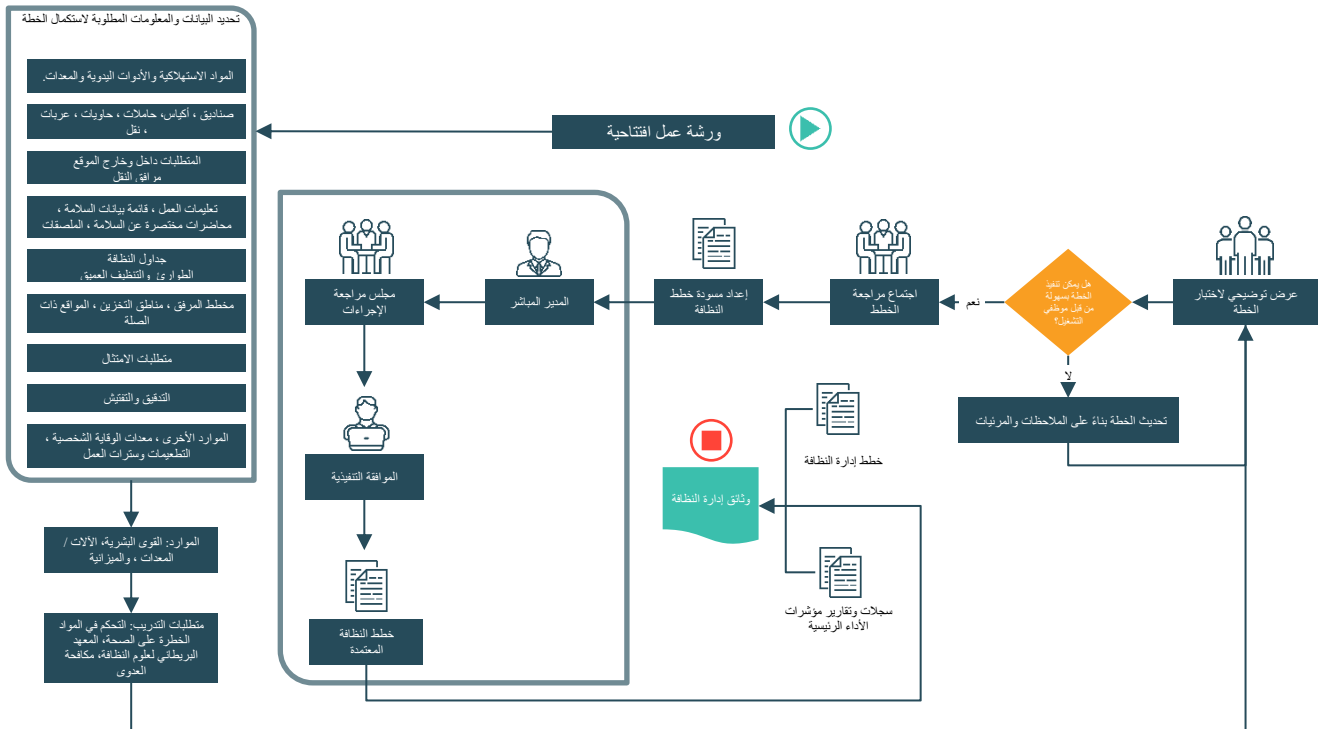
تحديد البيانات والمعلومات المطلوبة لاستكمال الخطة

المواد الاستهلاكية والأدوات اليدوية والمعدات.

صناديق ، أكياس، حاملات ، حاويات ، عربات ، نقل

المتطلبات داخل وخارج الموقع
مرافق النقل

تعليمات العمل ، قائمة بيانات السلامة ، محاضرات مختصرة عن السلامة ، الملصقات

جداول النظافة
الطوارئ والتنظيف العميق

مخطط المرفق ، مناطق التخزين ، المواقع ذات الصلة

متطلبات الامتثال

التدقيق والتفتيش

الموارد الأخرى ، معدات الوقاية الشخصية ، التطعيمات وسترات العمل

ورشة عمل افتتاحية

مجلس مراجعة الإجراءات

المدير المباشر

إعداد مسودة خطط النظافة

اجتماع مراجعة الخطط

نعم

هل يمكن تنفيذ الخطة بسهولة من قبل موظفي التشغيل؟

عرض توضيحي لاختبار الخطة

لا

تحديث الخطة بناءً على الملاحظات والمرئيات

خطط إدارة النظافة

وثائق إدارة النظافة

الموافقة التنفيذية

الموارد: القوى البشرية، الآلات / المعدات ، والميزانية

سجلات وتقارير مؤشرات الأداء الرئيسية

خطط النظافة المعتمدة

متطلبات التدريب: التحكم في المواد الخطرة على الصحة، المعهد البريطاني لعلوم النظافة، مكافحة العدوى